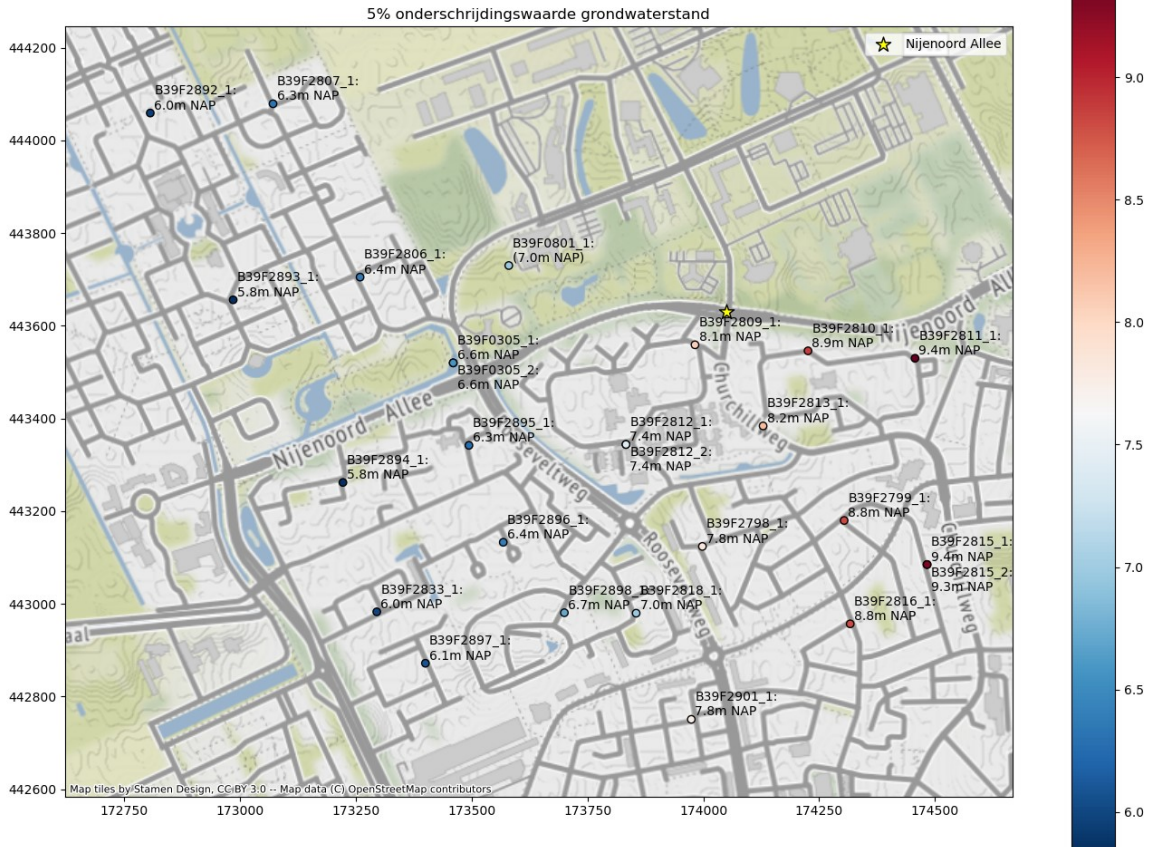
5% onderschrijdingswaarde grondwaterstand

Nijenoord Allee

B39F2892_1: 6.0m NAP
B39F2807_1: 6.3m NAP
B39F2806_1: 6.4m NAP
B39F0801_1: (7.0m NAP)
B39F2893_1: 5.8m NAP
B39F0305_1: 6.6m NAP
B39F0305_2: 6.6m NAP
B39F2809_1: 8.1m NAP
B39F2810_1: 8.9m NAP
B39F2811_1: 9.4m NAP
B39F2813_1: 8.2m NAP
B39F2895_1: 6.3m NAP
B39F2812_1: 7.4m NAP
B39F2812_2: 7.4m NAP
B39F2894_1: 5.8m NAP
B39F2799_1: 8.8m NAP
B39F2896_1: 6.4m NAP
B39F2798_1: 7.8m NAP
B39F2815_1: 9.4m NAP
B39F2815_2: 9.3m NAP
B39F2833_1: 6.0m NAP
B39F2898_1: 6.7m NAP
B39F2818_1: 7.0m NAP
B39F2816_1: 8.8m NAP
B39F2897_1: 6.1m NAP
B39F2901_1: 7.8m NAP

Nijenoord Allee
Churchillweg
Heveltweg
Rooseveltweg
Churchillweg
aal

Map tiles by Stamen Design, CC BY 3.0 -- Map data (C) OpenStreetMap contributors

444200
444000
443800
443600
443400
443200
443000
442800
442600

172750
173000
173250
173500
173750
174000
174250
174500

9.0
8.5
8.0
7.5
7.0
6.5
6.0